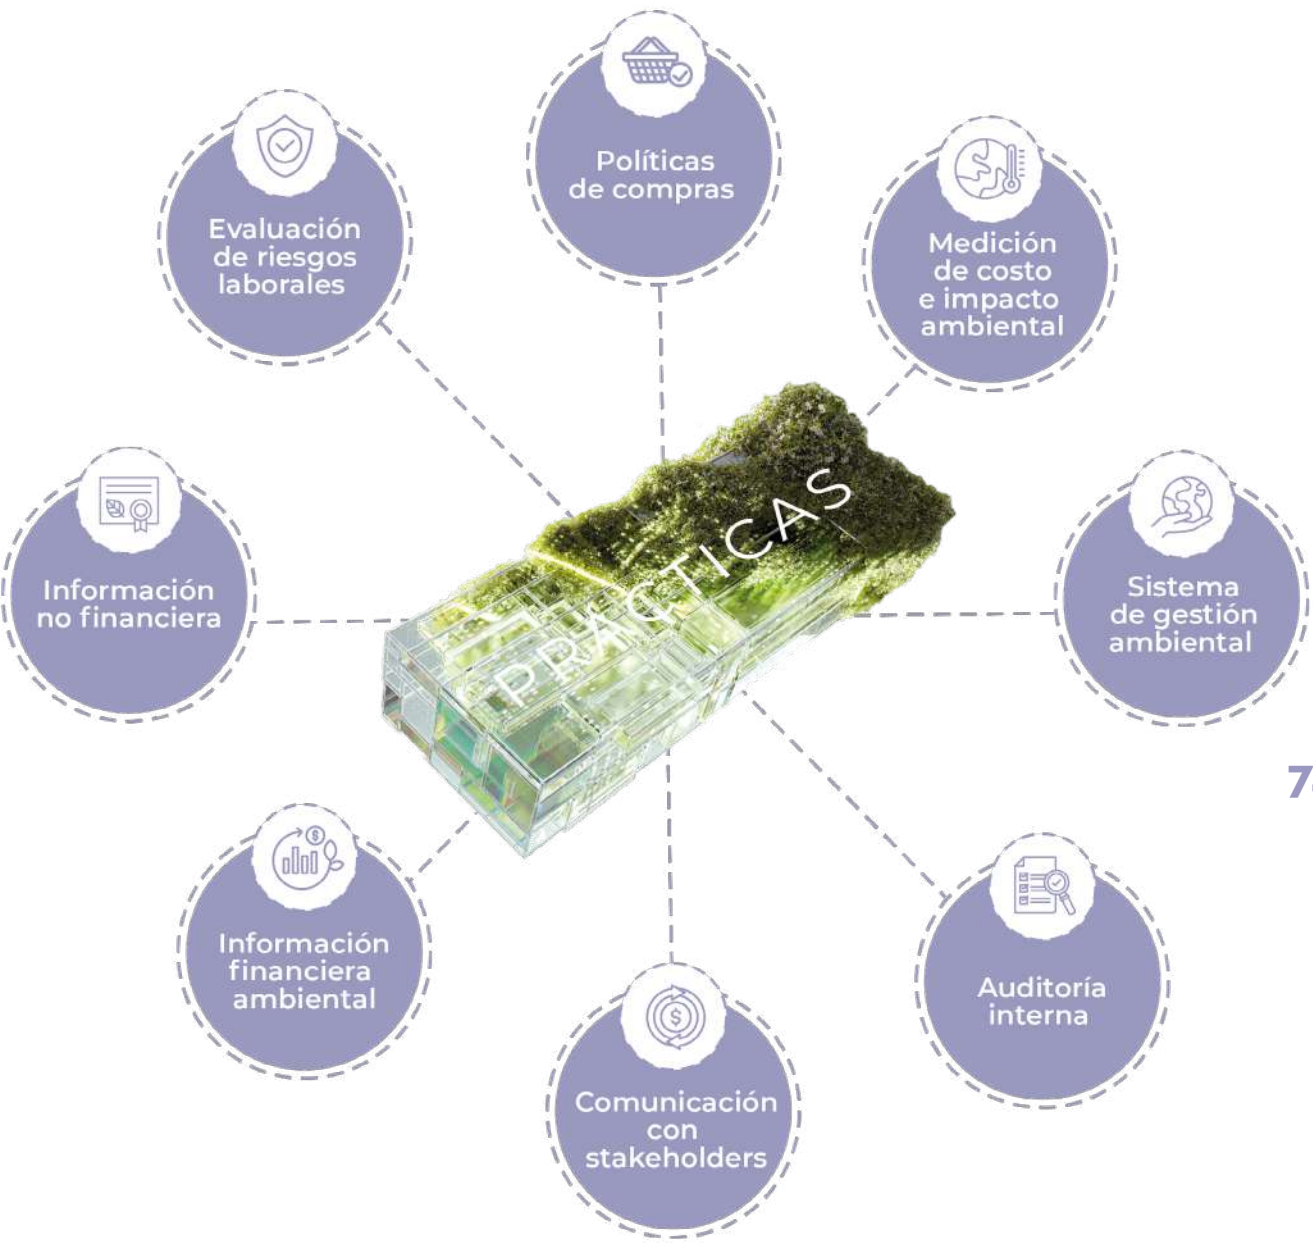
Políticas de compras

Evaluación de riesgos laborales

Medición de costo e impacto ambiental

PRÁCTICAS

Información no financiera

Sistema de gestión ambiental

7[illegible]

Información financiera ambiental

Auditoría interna

Comunicación con stakeholders